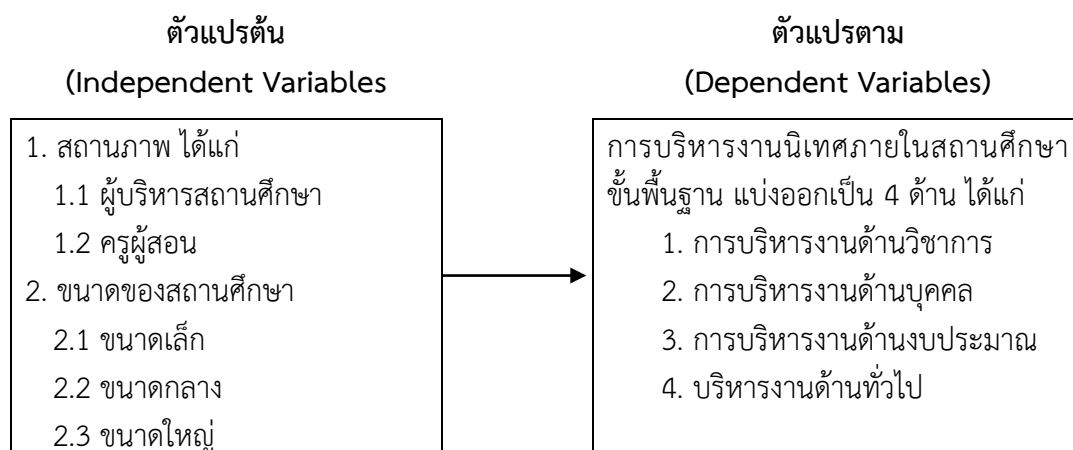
ตัวแปรต้น
(Independent Variables

1. สถานภาพ ได้แก่
1.1 ผู้บริหารสถานศึกษา
1.2 ครูผู้สอน
2. ขนาดของสถานศึกษา
2.1 ขนาดเล็ก
2.2 ขนาดกลาง
2.3 ขนาดใหญ่

ตัวแปรตาม
(Dependent Variables)

การบริหารงานนิเทศภายในสถานศึกษาขั้นพื้นฐาน แบ่งออกเป็น 4 ด้าน ได้แก่
1. การบริหารงานด้านวิชาการ
2. การบริหารงานด้านบุคคล
3. การบริหารงานด้านงบประมาณ
4. บริหารงานด้านทั่วไป